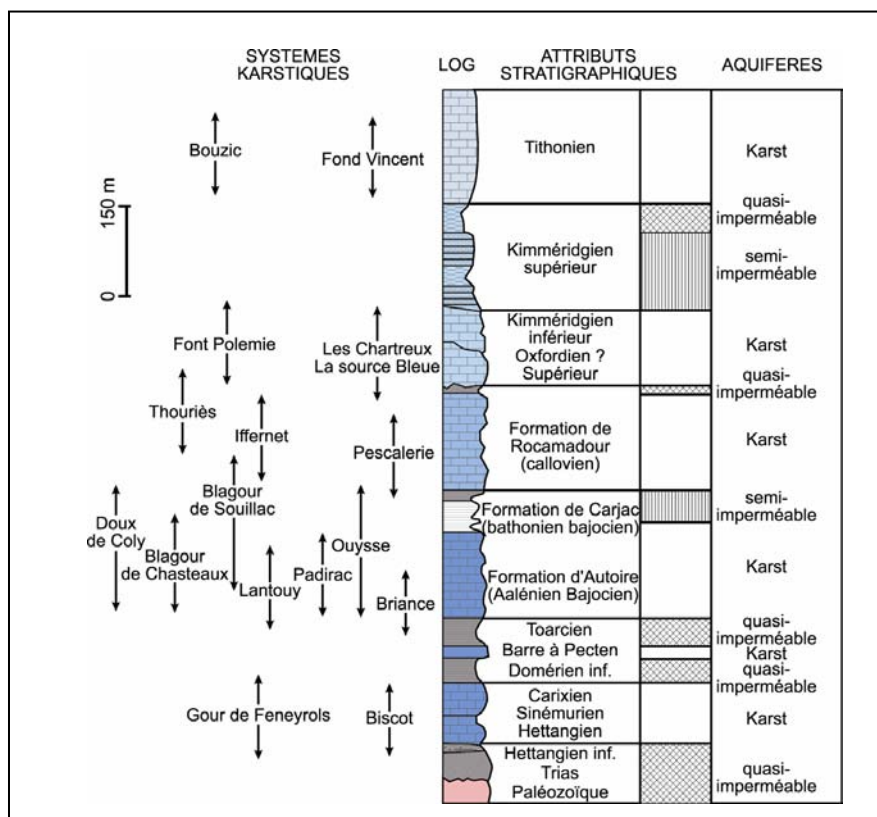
SYSTEMES KARSTIQUES

LOG

ATTRIBUTS STRATIGRAPHIQUES

AQUIFERES

150 m

0

Bouzic

Fond Vincent

Font Polemie

Les Chartreux
La source Bleue

Thouriès

Iffernet

Pescalerie

Blagour de Souillac

Doux de Coly

Blagour de Chasteaux

Ouysse

Padirac

Lantouy

Briance

Gour de Feneyrols

Biscot

| ATTRIBUTS STRATIGRAPHIQUES | AQUIFERES |
|---|---|
| Tithonien | Karst |
| | quasi-imperméable |
| Kimméridgien supérieur | semi-imperméable |
| Kimméridgien inférieur Oxfordien ? Supérieur | Karst |
| | quasi-imperméable |
| Formation de Rocamadour (callovien) | Karst |
| Formation de Carjac (bathonien bajocien) | semi-imperméable |
| Formation d'Autoire (Aalénien Bajocien) | Karst |
| Toarcien | quasi-imperméable |
| Barre à Pecten | Karst |
| Domérien inf. | quasi-imperméable |
| Carixien Sinémurien Hettangien | Karst |
| Hettangien inf. Trias Paléozoïque | quasi-imperméable |